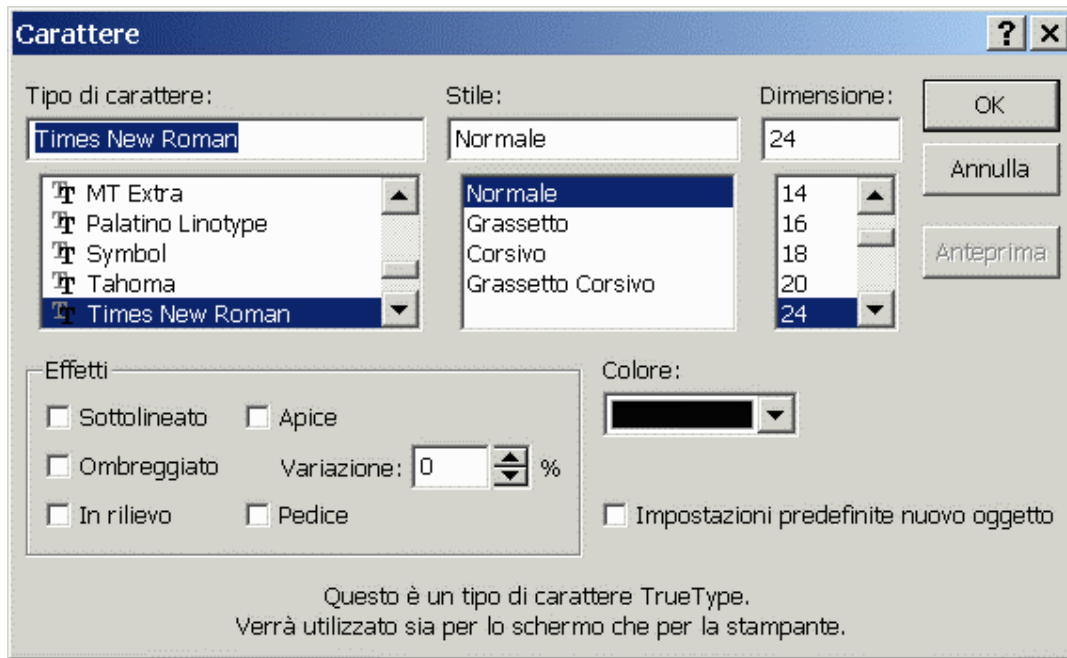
Carattere

? ×

Tipo di carattere:

Times New Roman

MT Extra
Palatino Linotype
Symbol
Tahoma
Times New Roman

Stile:

Normale

Normale
Grassetto
Corsivo
Grassetto Corsivo

Dimensione:

24

14
16
18
20
24

OK

Annulla

Anteprima

Effetti

Sottolineato

Apice

Ombreggiato

Variazione: 0 %

In rilievo

Pedice

Colore:

Impostazioni predefinite nuovo oggetto

Questo è un tipo di carattere TrueType.
Verrà utilizzato sia per lo schermo che per la stampante.